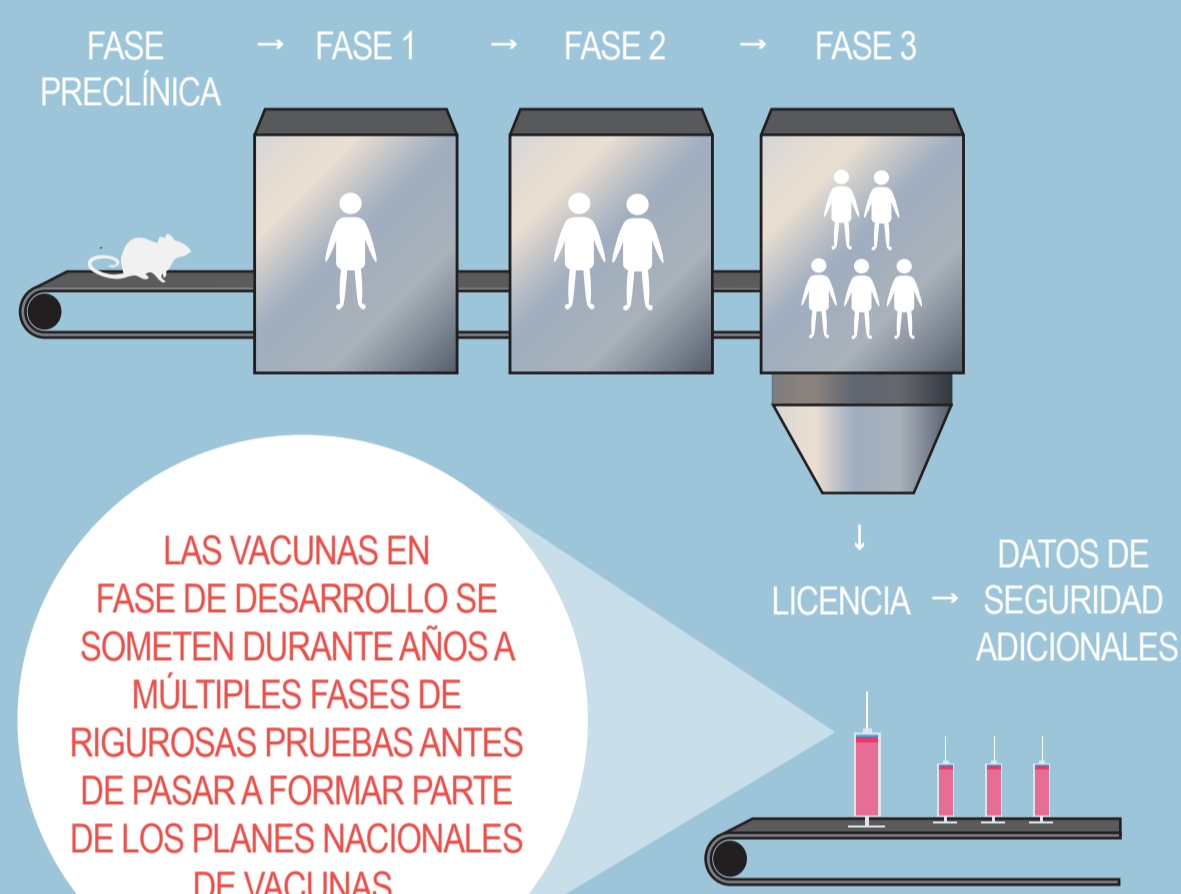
FASE PRECLÍNICA → FASE 1 → FASE 2 → FASE 3

↓

LICENCIA → DATOS DE SEGURIDAD ADICIONALES

LAS VACUNAS EN FASE DE DESARROLLO SE SOMETEN DURANTE AÑOS A MÚLTIPLES FASES DE RIGUROSAS PRUEBAS ANTES DE PASAR A FORMAR PARTE DE LOS PLANES NACIONALES DE VACUNAS